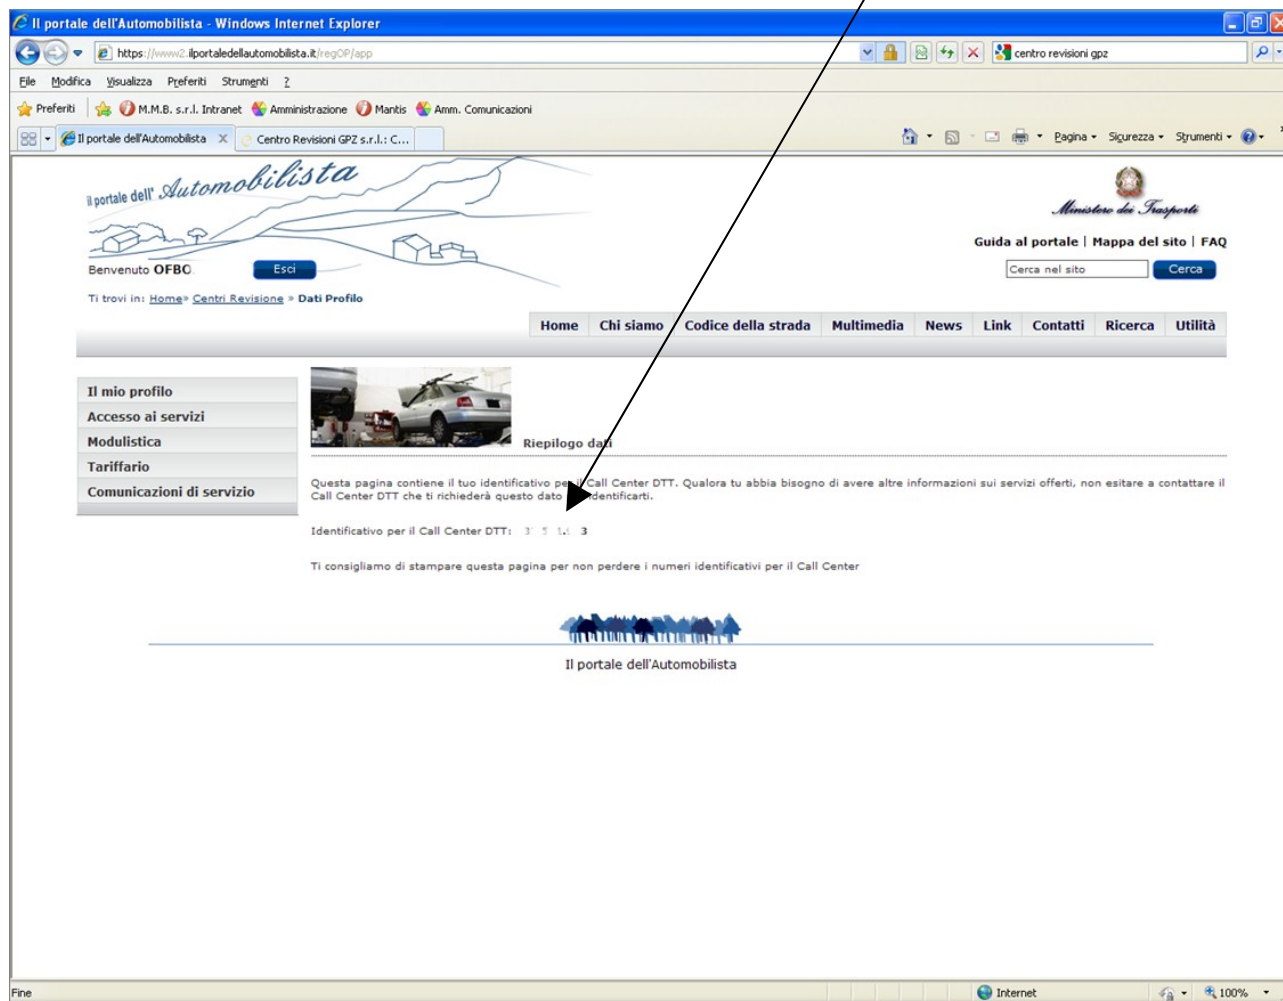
Il portale dell'Automobilista - Windows Internet Explorer

https://www2.ilportaledellautomobilista.it/regOP/app

centro revisioni gpz

File Modifica Visualizza Preferiti Strumenti ?

Preferiti M.M.B. s.r.l. Intranet Amministrazione Mantis Amm. Comunicazioni

Il portale dell'Automobilista Centro Revisioni GPZ s.r.l.: C...

Pagina Sicurezza Strumenti

il portale dell' Automobilista

Ministero dei Trasporti

Guida al portale | Mappa del sito | FAQ

Benvenuto OFBO Esci

Cerca nel sito Cerca

Ti trovi in: Home» Centri Revisione » Dati Profilo

Home Chi siamo Codice della strada Multimedia News Link Contatti Ricerca Utilità

Il mio profilo
Accesso ai servizi
Modulistica
Tariffario
Comunicazioni di servizio

Riepilogo dati

Questa pagina contiene il tuo identificativo per il Call Center DTT. Qualora tu abbia bisogno di avere altre informazioni sui servizi offerti, non esitare a contattare il Call Center DTT che ti richiederà questo dato per identificarti.

Identificativo per il Call Center DTT: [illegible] 3

Ti consigliamo di stampare questa pagina per non perdere i numeri identificativi per il Call Center

Il portale dell'Automobilista

Fine Internet 100%